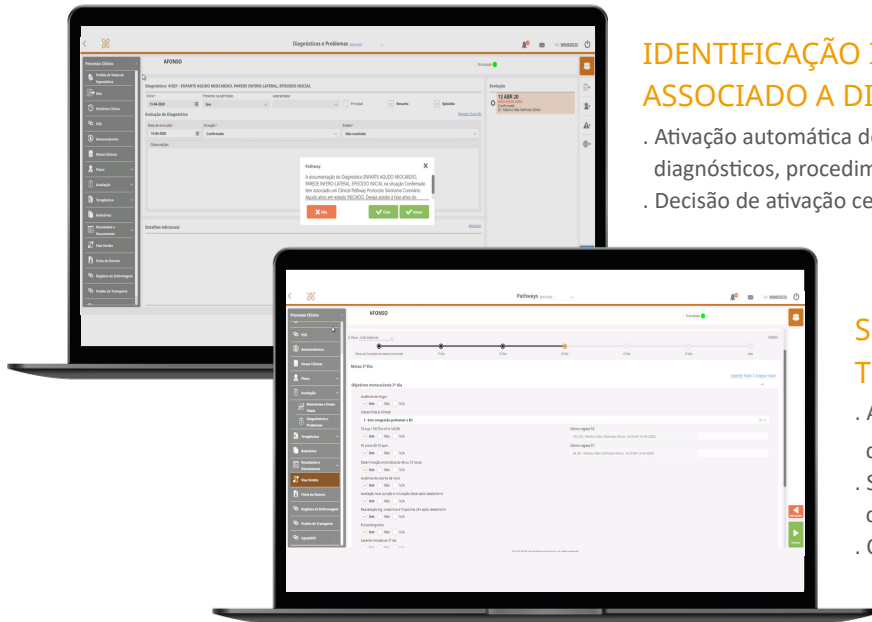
IDENTIFICAÇÃO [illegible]
ASSOCIADO A DI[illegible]

. Ativação automática d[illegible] diagnósticos, procedim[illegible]
. Decisão de ativação ce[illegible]

Diagnósticos e Problemas

AFONSO

Processo Clínico

Diagnóstico: 47602 - ENFARTE AGUDO MIOCARDIO, PAREDE INFERO-LATERAL, EPISODIO INICIAL

Evolução

13 ABR 20

Evolução do Diagnóstico

Observações

Pathway

A documentação do Diagnóstico ENFARTE AGUDO MIOCARDIO, PAREDE INFERO-LATERAL, EPISODIO INICIAL na situação Confirmado tem associado um Clinical Pathway Protocolo Síndroma Coronário Agudo ativo em estado INICIADO. Deseja aceder à fase ativa do

Não

Ver

Iniciar

Detalhes Adicionais

Pathways

AFONSO

Processo Clínico

Metas 3º Dia

Objetivos mensuráveis 3º dia

Sim Não N/A

S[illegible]
T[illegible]

. A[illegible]
c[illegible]
. S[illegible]
c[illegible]
. C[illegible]